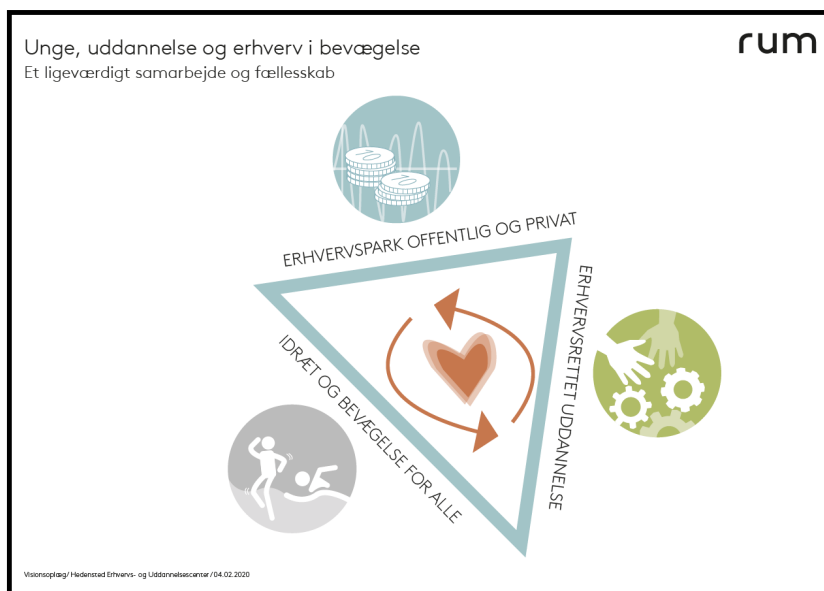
Unge, uddannelse og erhverv i bevægelse
Et ligeværdigt samarbejde og fællesskab

rum

10

10

ERHVERVSPARK OFFENTLIG OG PRIVAT

ERHVERVSRETTET UDDANNELSE

IDRÆT OG BEVÆGELSE FOR ALLE

Visionsoplæg/ Hedensted Erhvervs- og Uddannelsescenter / 04.02.2020